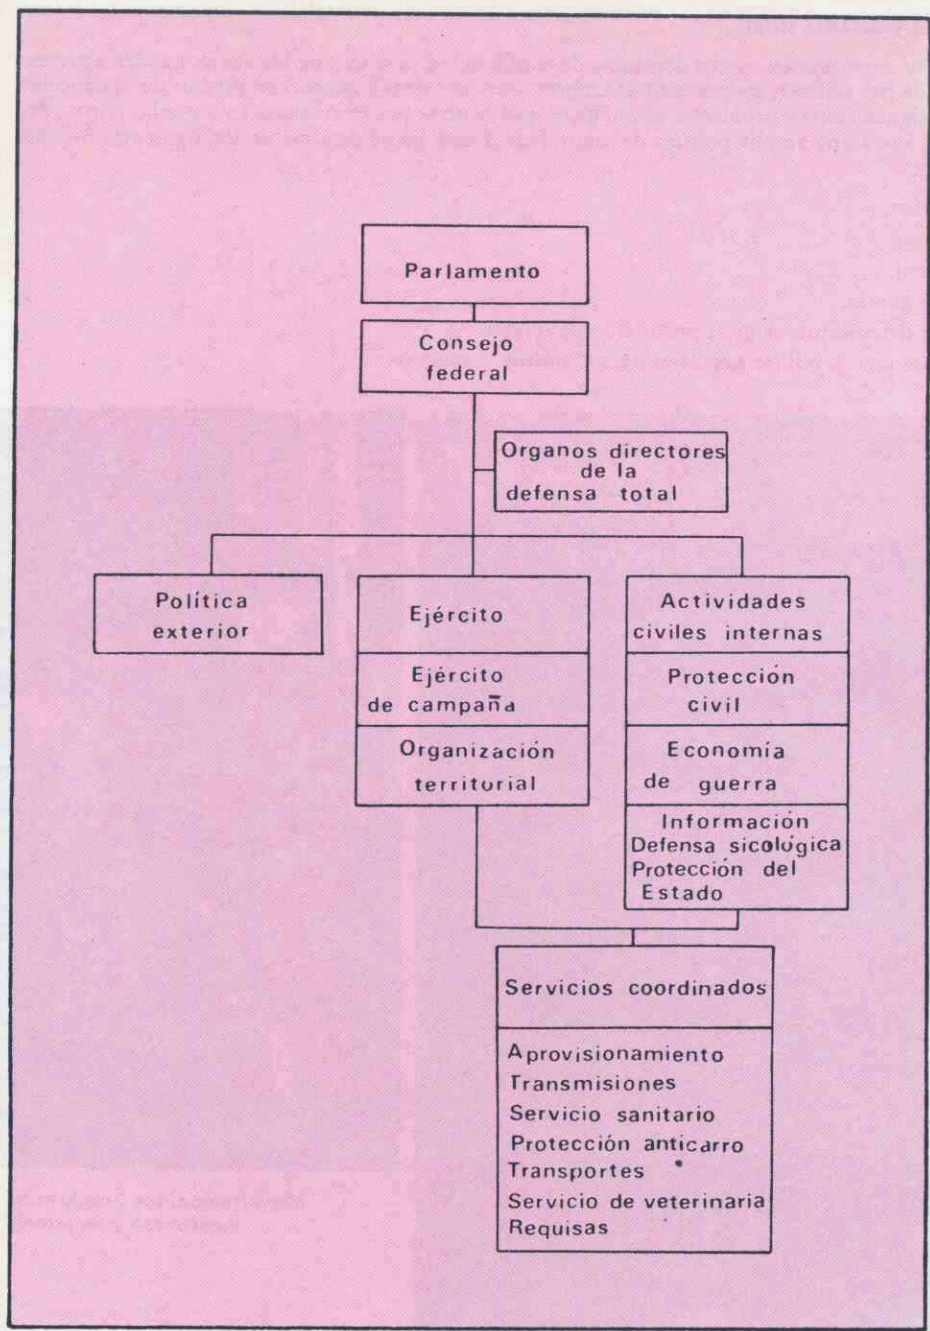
Parlamento

Consejo federal

Organos directores de la defensa total

Política exterior

Ejército

Ejército de campaña

Organización territorial

Actividades civiles internas

Proteccion civil

Economía de guerra

Información
Defensa sicológica
Protección del Estado

Servicios coordinados

Aprovisionamiento
Transmisiones
Servicio sanitario
Protección anticarro
Transportes
Servicio de veterinaria
Requisas